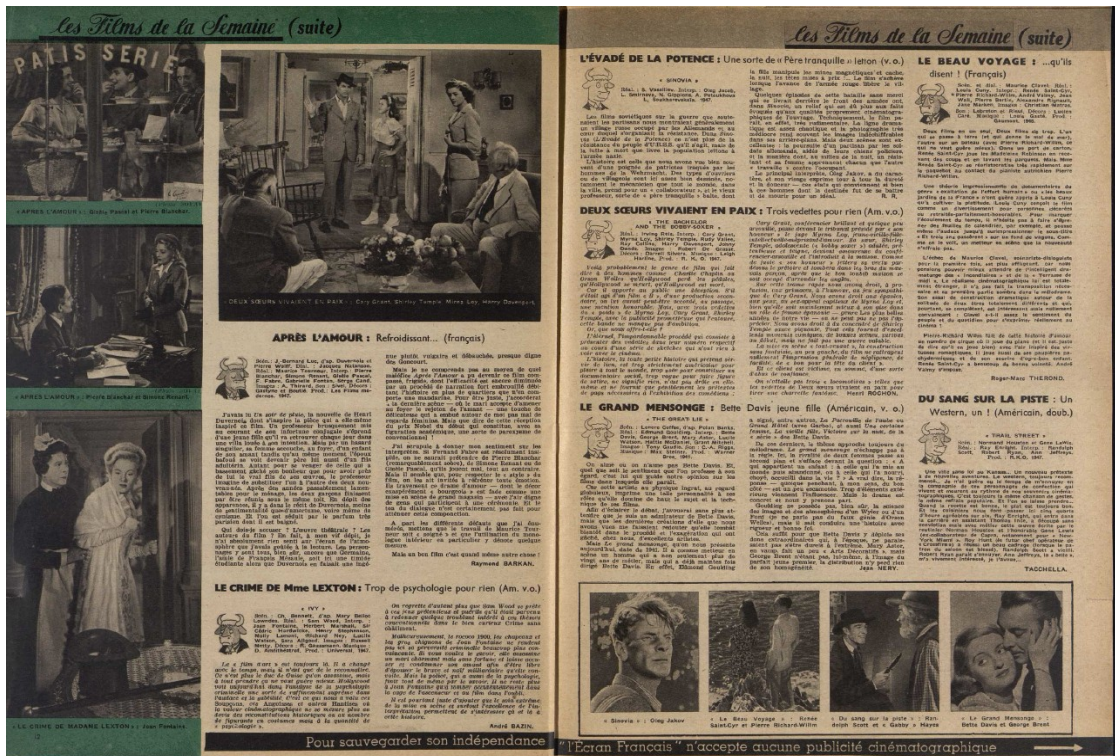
Les Films de la Semaine (suite)

PATIS SERIE

« APRÈS L'AMOUR » : Suzy Prim, Pierre Blanchar.

« APRÈS L'AMOUR » : Pierre Blanchar et Simone Renant.

« DEUX SOEURS VIVAIENT EN PAIX » : Cary Grant, Shirley Temple, Myrna Loy, Harry Davenport.

APRÈS L'AMOUR : Refroidissant... (français)

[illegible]

Raymond BARKAN.

« LE CRIME DE MADAME LEXTON » : Jean Fontaine.

LE CRIME DE Mme LEXTON : Trop de psychologie pour rien (Am. v.o.)

« IVY »

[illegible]

André BAZIN.

Pour sauvegarder son indépendance

Les Films de la Semaine (suite)

L'ÉVADÉ DE LA POTENCE : Une sorte de « Père tranquille » letton (v.o.)

« SINOVIA »

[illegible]

R. R.

DEUX SOEURS VIVAIENT EN PAIX : Trois vedettes pour rien (Am. v.o.)

« THE BACHELOR AND THE BOBBY-SOXER »

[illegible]

Henri ROCHON.

LE GRAND MENSONGE : Bette Davis jeune fille (Américain, v. o.)

« THE GREAT LIE »

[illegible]

Jean NERY.

LE BEAU VOYAGE : ...qu'ils disent ! (Français)

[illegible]

Roger-Marc THÉROND.

DU SANG SUR LA PISTE : Un Western, un ! (Américain, doub.)

« TRAIL STREET »

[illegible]

TACCHELLA.

« Sinovia » : Oleg Jakov

« Le Beau Voyage » : Renée Saint-Cyr et Pierre Richard-Willm

« Du sang sur la piste » : Randolph Scott et Gabby Hayes

« Le Grand Mensonge » : Bette Davis et George Brent

"l'Écran Français" n'accepte aucune publicité cinématographique